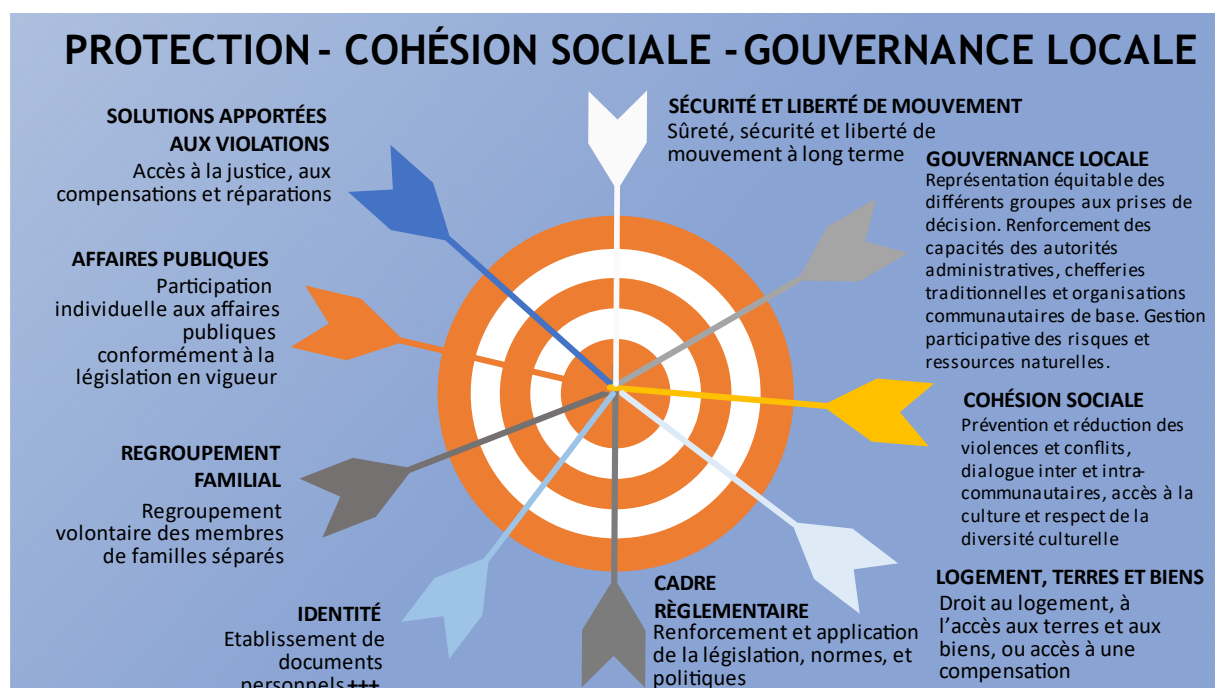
PROTECTION - COHÉSION SOCIALE - GOUVERNANCE LOCALE

SOLUTIONS APPORTÉES AUX VIOLATIONS
Accès à la justice, aux compensations et réparations

SÉCURITÉ ET LIBERTÉ DE MOUVEMENT
Sûreté, sécurité et liberté de mouvement à long terme

GOUVERNANCE LOCALE
Représentation équitable des différents groupes aux prises de décision. Renforcement des capacités des autorités administratives, chefferies traditionnelles et organisations communautaires de base. Gestion participative des risques et ressources naturelles.

AFFAIRES PUBLIQUES
Participation individuelle aux affaires publiques conformément à la législation en vigueur

COHÉSION SOCIALE
Prévention et réduction des violences et conflits, dialogue inter et intra-communautaires, accès à la culture et respect de la diversité culturelle

REGROUPEMENT FAMILIAL
Regroupement volontaire des membres de familles séparés

LOGEMENT, TERRES ET BIENS
Droit au logement, à l'accès aux terres et aux biens, ou accès à une compensation

CADRE RÈGLEMENTAIRE
Renforcement et application de la législation, normes, et politiques

IDENTITÉ
Etablissement de documents personnels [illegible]